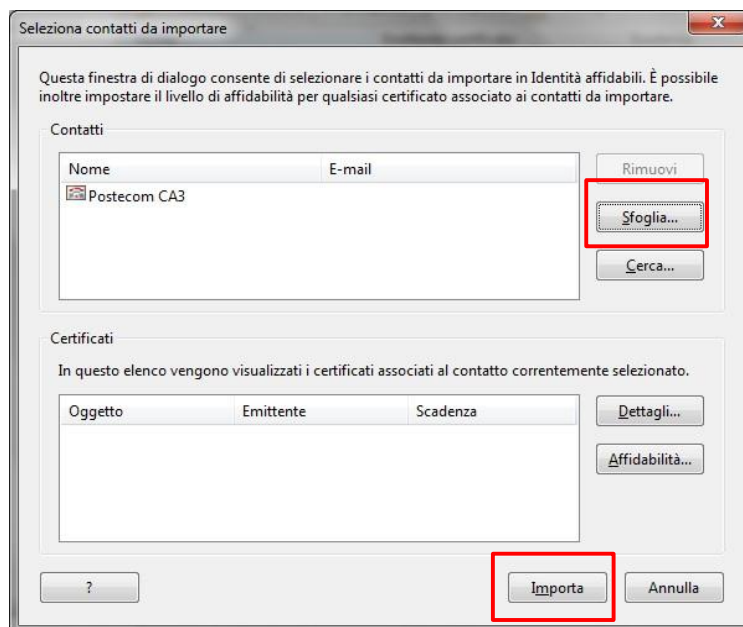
Seleziona contatti da importare

Questa finestra di dialogo consente di selezionare i contatti da importare in Identità affidabili. È possibile inoltre impostare il livello di affidabilità per qualsiasi certificato associato ai contatti da importare.

Contatti

| Nome | E-mail |
|---|---|
| Postecom CA3 | |

Rimuovi

Sfoglia...

Cerca...

Certificati

In questo elenco vengono visualizzati i certificati associati al contatto correntemente selezionato.

| Oggetto | Emittente | Scadenza |
|---|---|---|

Dettagli...

Affidabilità...

?

Importa

Annulla